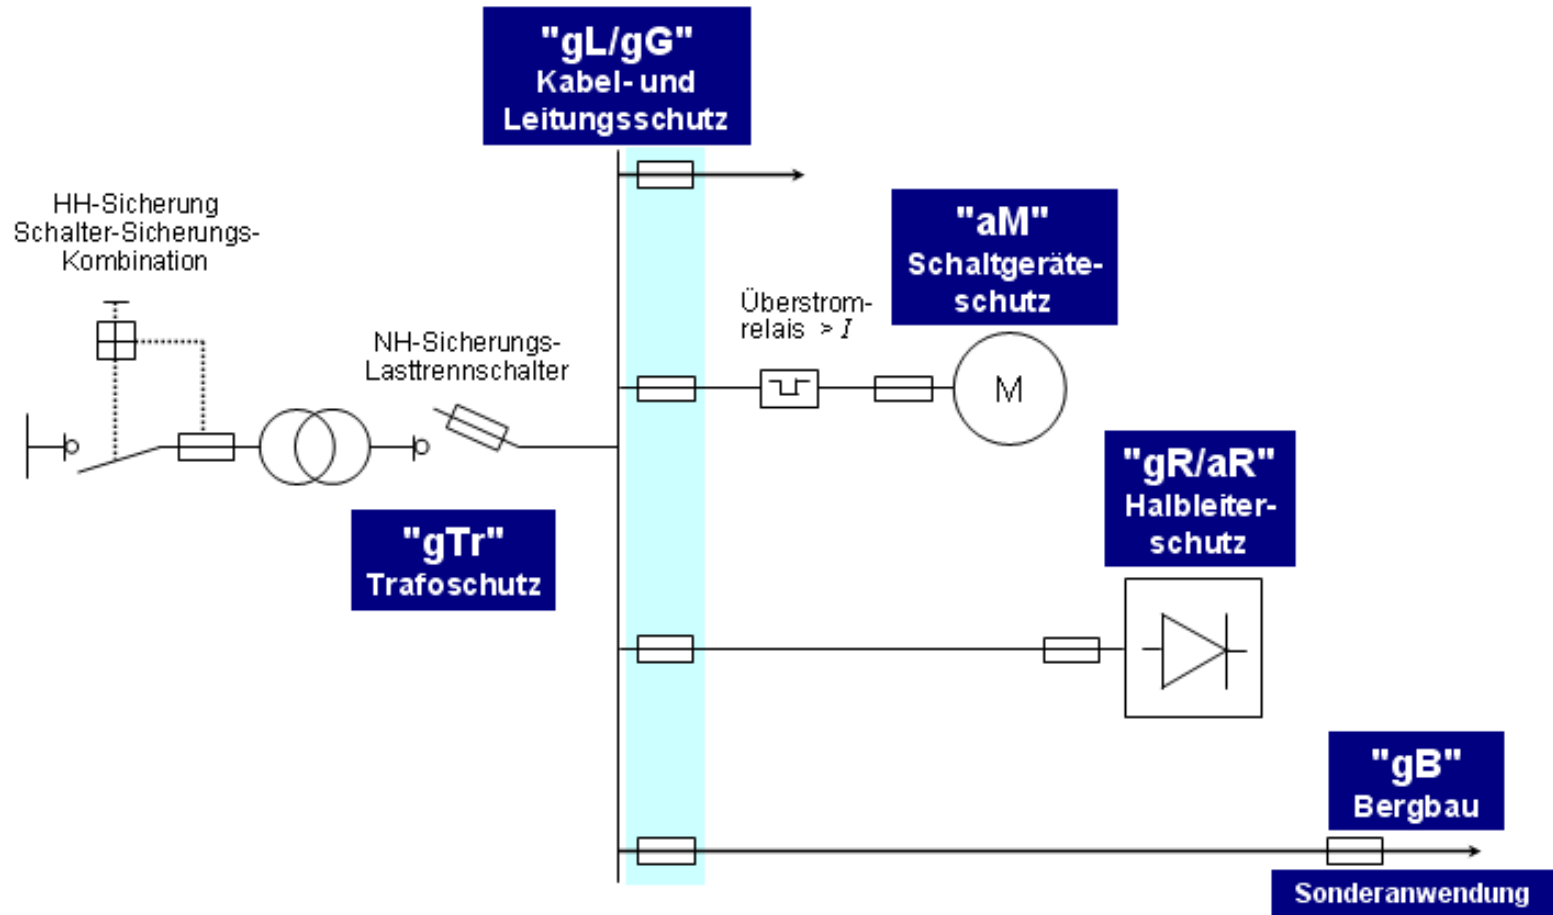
"gL/gG"
Kabel- und Leitungsschutz

HH-Sicherung
Schalter-Sicherungs-Kombination

"aM"
Schaltgeräteschutz

Überstromrelais $> I$

NH-Sicherungs-Lasttrennschalter

M

"gR/aR"
Halbleiterschutz

"gTr"
Trafoschutz

"gB"
Bergbau

Sonderanwendung